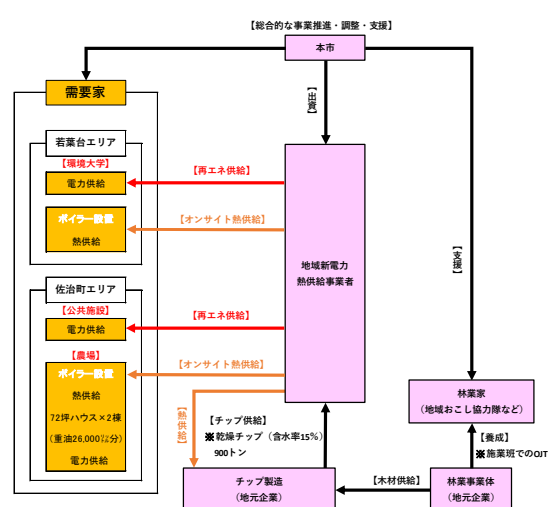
【総合的な事業推進・調整・支援】

本市

【出資】

【支援】

需要家

若葉台エリア

【環境大学】

電力供給

ボイラー設置

熱供給

【再エネ供給】

【オンサイト熱供給】

地域新電力
熱供給事業者

佐治町エリア

【公共施設】

電力供給

【農場】

ボイラー設置

熱供給

72坪ハウス×2棟

（重油26,000ℓ分）

電力供給

【再エネ供給】

【オンサイト熱供給】

【熱供給】

【チップ供給】
※乾燥チップ（含水率15%）
900トン

林業家
（地域おこし協力隊など）

【養成】
※施業現場でのOJT

チップ製造
（地元企業）

【木材供給】

林業事業体
（地元企業）